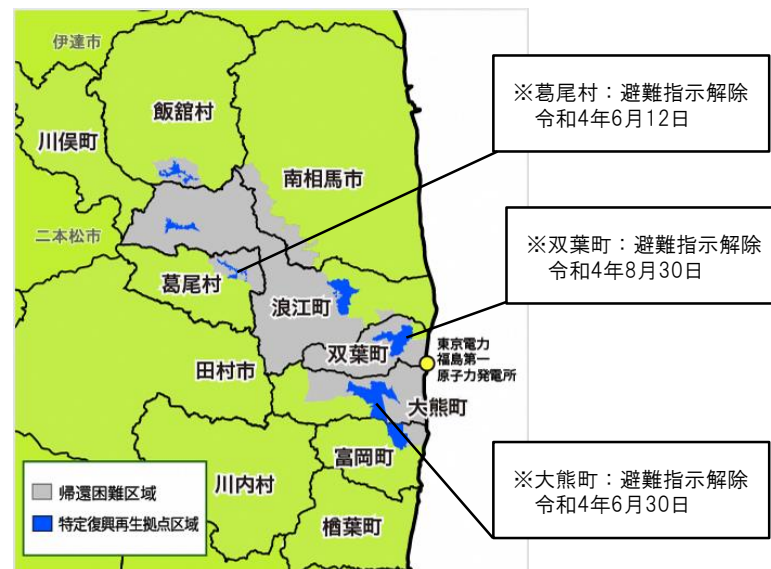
伊達市

飯舘村

川俣町

南相馬市

二本松市

葛尾村

浪江町

双葉町

田村市

東京電力
福島第一
原子力発電所

大熊町

富岡町

川内村

楢葉町

帰還困難区域

特定復興再生拠点区域

※葛尾村：避難指示解除
令和4年6月12日

※双葉町：避難指示解除
令和4年8月30日

※大熊町：避難指示解除
令和4年6月30日